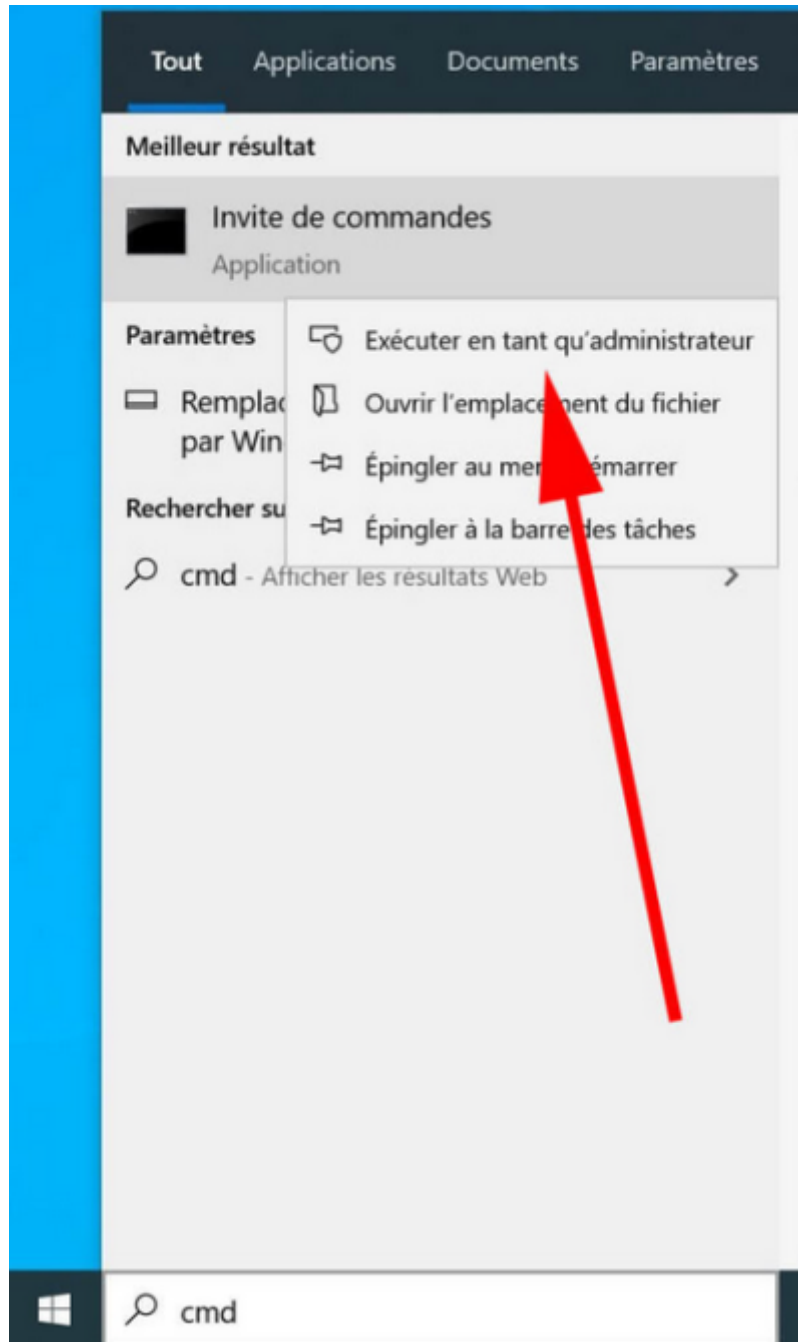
Tout Applications Documents Paramètres

Meilleur résultat

Invite de commandes
Application

Paramètres

Remplac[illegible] par Win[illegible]

Rechercher su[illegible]

cmd - Afficher les résultats Web

Exécuter en tant qu'administrateur
Ouvrir l'emplace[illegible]ent du fichier
Épingler au me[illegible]émarrer
Épingler à la barre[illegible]des tâches

cmd